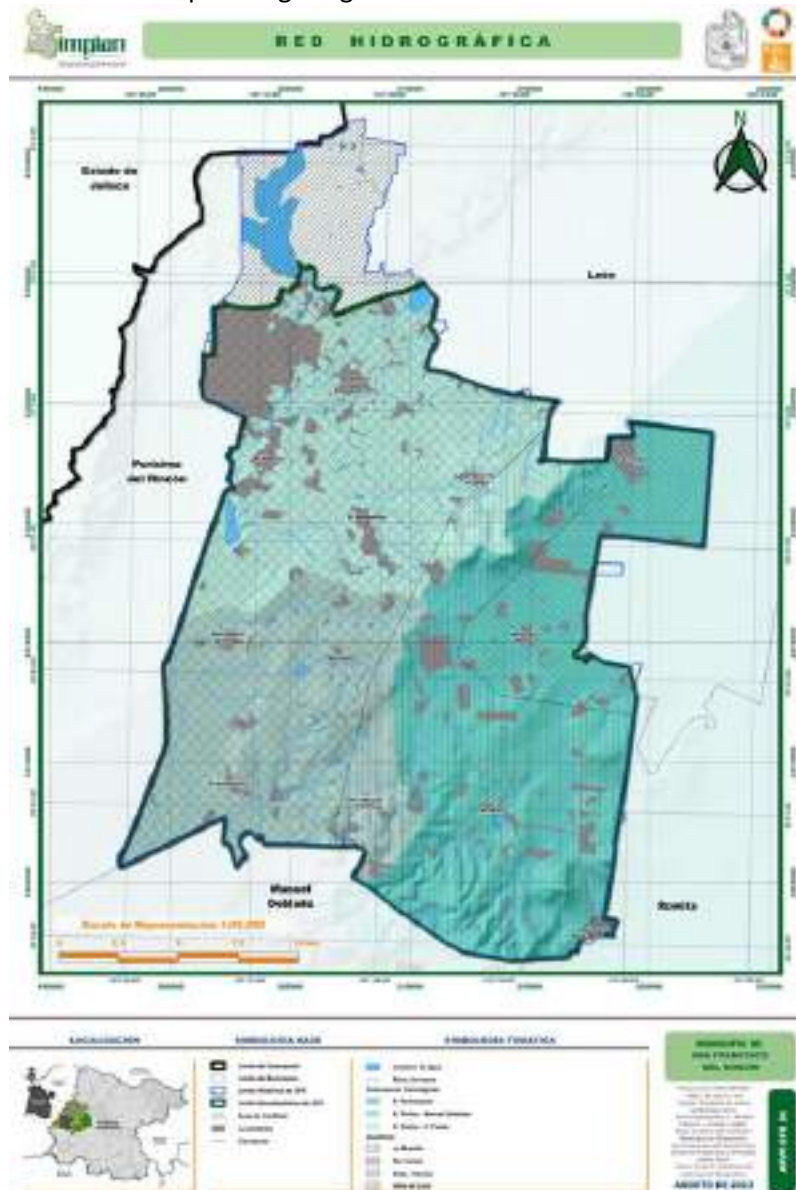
implan

RED HIDROGRÁFICA

N

Estado de Jalisco

León

Purísima del Rincón

Manuel Doblado

Romita

Escala de Representación: 1:65,000

LOCALIZACIÓN

SIMBOLOGÍA BASE

SIMBOLOGÍA TEMÁTICA

MUNICIPIO DE SAN FRANCISCO DEL RINCÓN

AGOSTO DE 2023